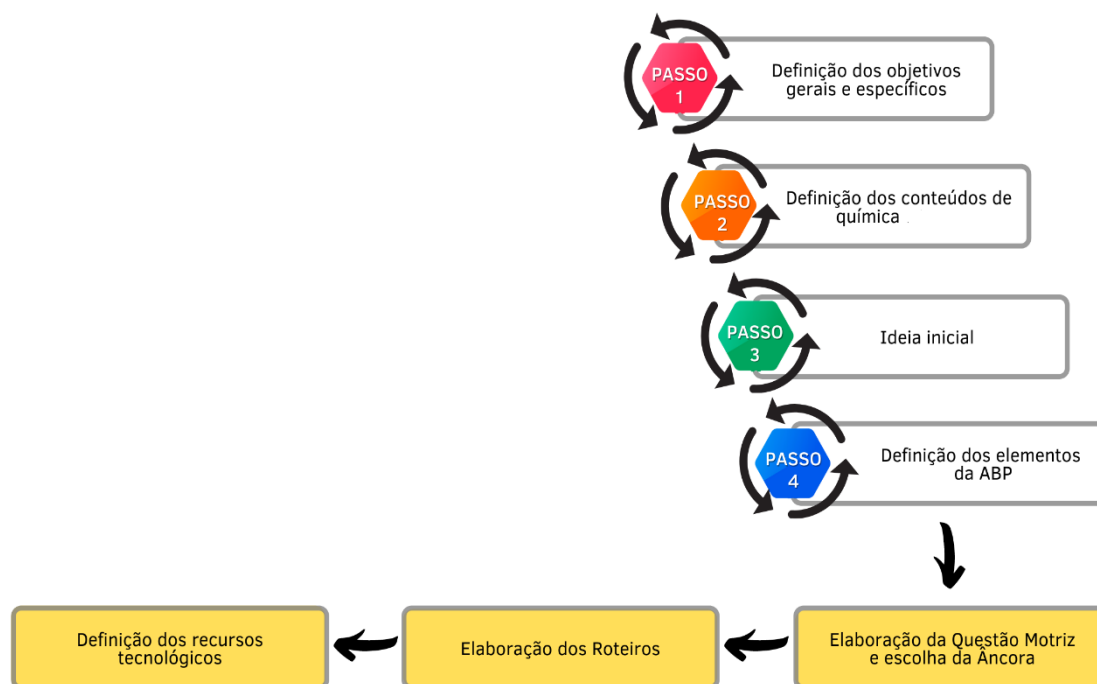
PASSO 1

Definição dos objetivos gerais e específicos

PASSO 2

Definição dos conteúdos de química

PASSO 3

Ideia inicial

PASSO 4

Definição dos elementos da ABP

Elaboração da Questão Motriz e escolha da Âncora

Elaboração dos Roteiros

Definição dos recursos tecnológicos